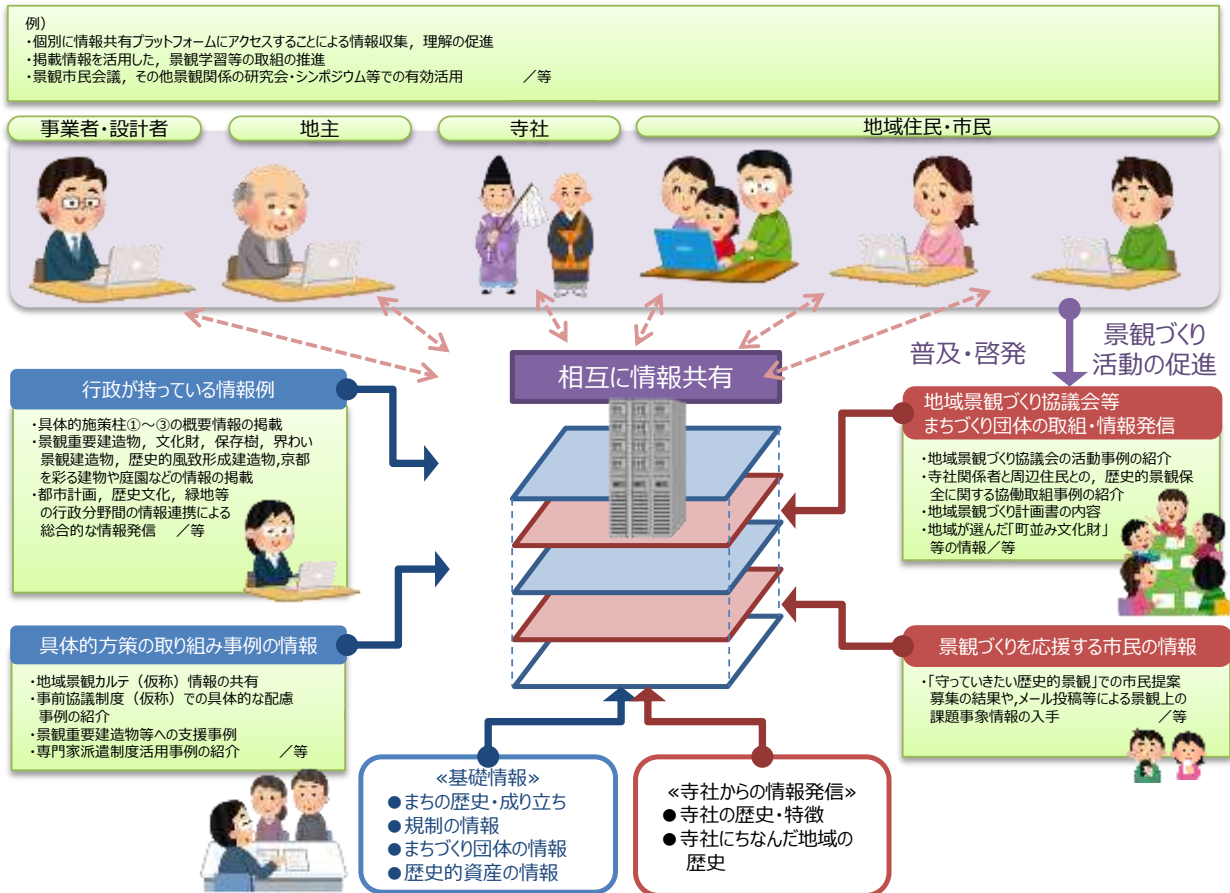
例）
・個別に情報共有プラットフォームにアクセスすることによる情報収集，理解の促進
・掲載情報を活用した，景観学習等の取組の推進
・景観市民会議，その他景観関係の研究会・シンポジウム等での有効活用　　／等

事業者・設計者

地主

寺社

地域住民・市民

普及・啓発

景観づくり活動の促進

相互に情報共有

行政が持っている情報例

・具体的施策柱①～③の概要情報の掲載
・景観重要建造物，文化財，保存樹，界わい景観建造物，歴史的風致形成建造物,京都を彩る建物や庭園などの情報の掲載
・都市計画，歴史文化，緑地等の行政分野間の情報連携による総合的な情報発信　／等

具体的方策の取り組み事例の情報

・地域景観カルテ（仮称）情報の共有
・事前協議制度（仮称）での具体的な配慮事例の紹介
・景観重要建造物等への支援事例
・専門家派遣制度活用事例の紹介　　／等

地域景観づくり協議会等
まちづくり団体の取組・情報発信

・地域景観づくり協議会の活動事例の紹介
・寺社関係者と周辺住民との，歴史的景観保全に関する協働取組事例の紹介
・地域景観づくり計画書の内容
・地域が選んだ「町並み文化財」等の情報／等

景観づくりを応援する市民の情報

・「守っていきたい歴史的景観」での市民提案募集の結果や,メール投稿等による景観上の課題事象情報の入手　　／等

≪基礎情報≫
●まちの歴史・成り立ち
●規制の情報
●まちづくり団体の情報
●歴史的資産の情報

≪寺社からの情報発信≫
●寺社の歴史・特徴
●寺社にちなんだ地域の歴史